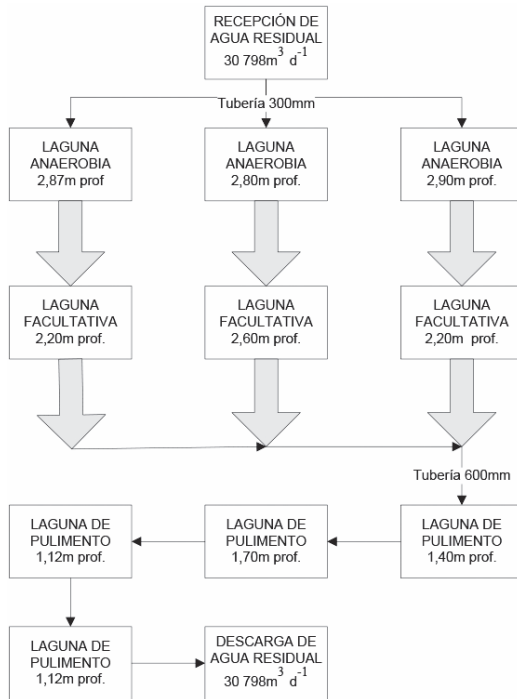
RECEPCIÓN DE AGUA RESIDUAL
30 798m$^3$ d$^{-1}$

Tubería 300mm

LAGUNA ANAEROBIA
2,87m prof

LAGUNA ANAEROBIA
2,80m prof.

LAGUNA ANAEROBIA
2,90m prof.

LAGUNA FACULTATIVA
2,20m prof.

LAGUNA FACULTATIVA
2,60m prof.

LAGUNA FACULTATIVA
2,20m prof.

Tubería 600mm

LAGUNA DE PULIMENTO
1,12m prof.

LAGUNA DE PULIMENTO
1,70m prof.

LAGUNA DE PULIMENTO
1,40m prof.

LAGUNA DE PULIMENTO
1,12m prof.

DESCARGA DE AGUA RESIDUAL
30 798m$^3$ d$^{-1}$